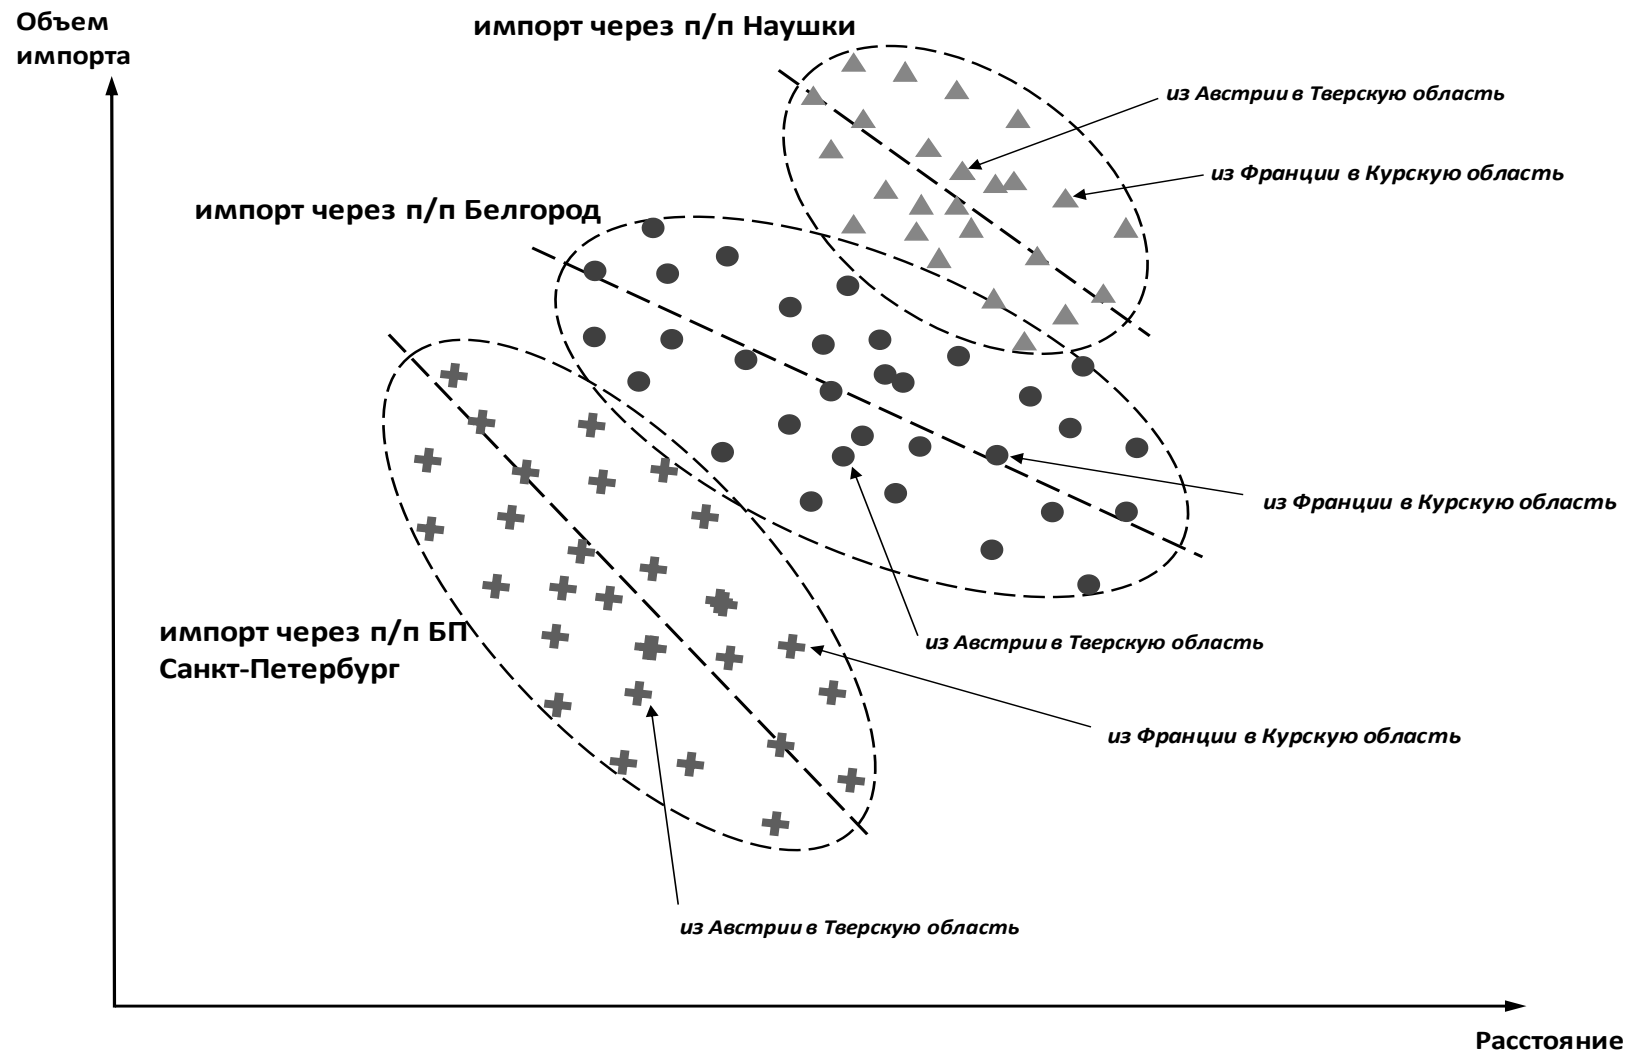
Объем импорта

импорт через п/п Наушки

из Австрии в Тверскую область

из Франции в Курскую область

импорт через п/п Белгород

из Франции в Курскую область

из Австрии в Тверскую область

импорт через п/п БП Санкт-Петербург

из Франции в Курскую область

из Австрии в Тверскую область

Расстояние